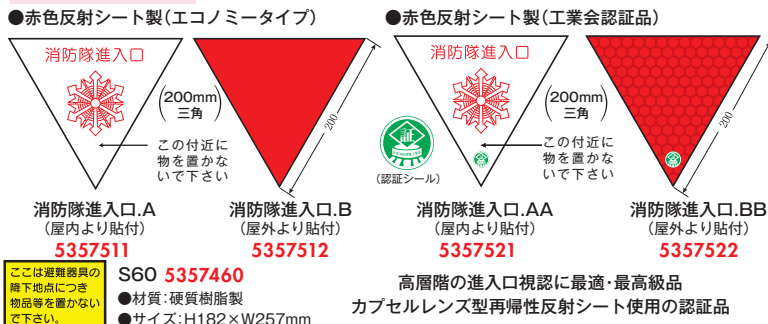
●赤色反射シート製(エコノミータイプ)

消防隊進入口

(200mm三角)

この付近に物を置かないで下さい

200

消防隊進入口.A
(屋内より貼付)
5357511

消防隊進入口.B
(屋外より貼付)
5357512

●赤色反射シート製(工業会認証品)

消防隊進入口

(200mm三角)

(認証シール)

この付近に物を置かないで下さい

200

消防隊進入口.AA
(屋内より貼付)
5357521

消防隊進入口.BB
(屋外より貼付)
5357522

ここは避難器具の降下地点につき物品等を置かないで下さい。

S60 5357460
●材質:硬質樹脂製
●サイズ:H182×W257mm

高層階の進入口視認に最適・最高級品
カプセルレンズ型再帰性反射シート使用の認証品